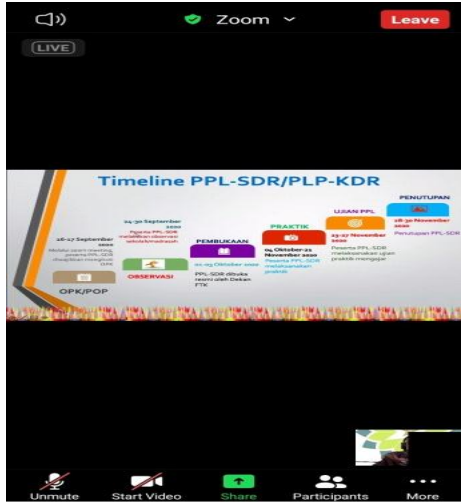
Zoom

Leave

LIVE

Timeline PPL-SDR/PLP-KDR

PENUTUPAN

28-30 November 2020

Penutupan PPL-SDR

UJIAN PPL

23-27 November 2020

Peserta PPL-SDR melaksanakan ujian praktik mengajar

PRAKTIK

04 Oktober-22 November 2020

Peserta PPL-SDR melaksanakan praktik

PEMBUKAAN

01-03 Oktober 2020

PPL-SDR dibuka resmi oleh Dekan FTK

24-30 September 2020

Peserta PPL-SDR melakukan observasi sekolah/madrasah

OBSERVASI

26-27 September 2020

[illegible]

OPK/POP

Unmute

Start Video

Share

Participants

More